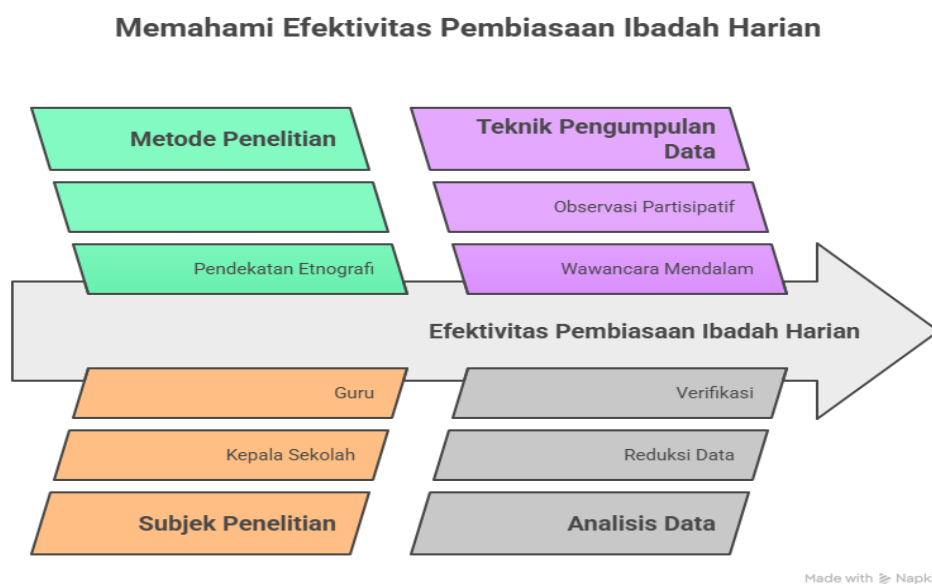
Memahami Efektivitas Pembiasaan Ibadah Harian

Metode Penelitian

Pendekatan Etnografi

Teknik Pengumpulan Data

Observasi Partisipatif

Wawancara Mendalam

Efektivitas Pembiasaan Ibadah Harian

Guru

Kepala Sekolah

Subjek Penelitian

Verifikasi

Reduksi Data

Analisis Data

Made with Napk